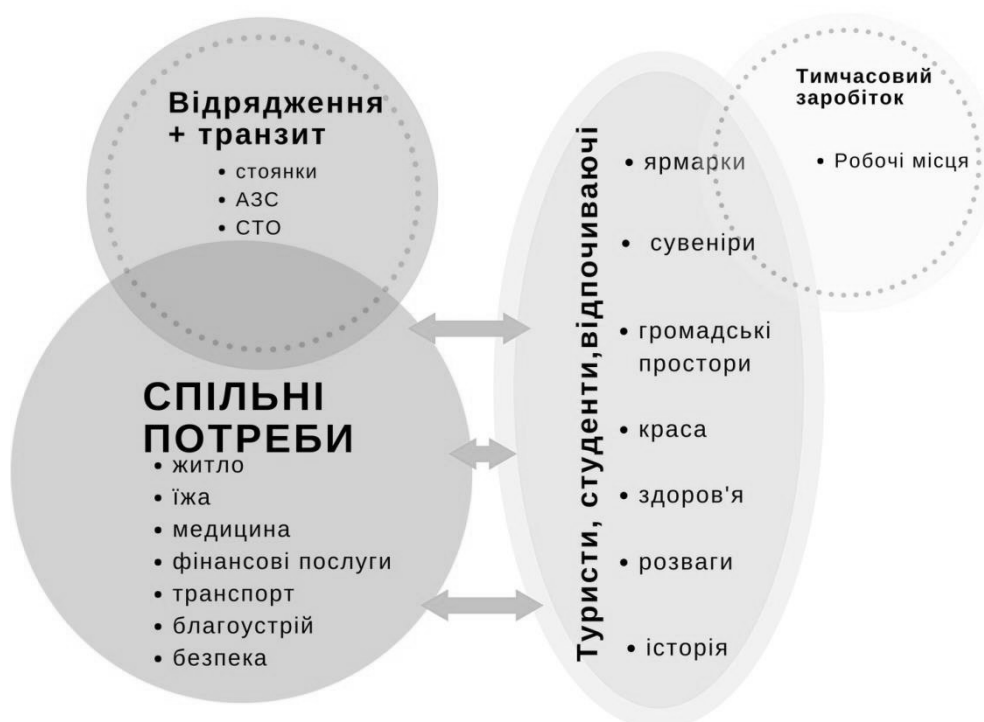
Відрядження + транзит
• стоянки
• АЗС
• СТО

Тимчасовий заробіток
• Робочі місця

СПІЛЬНІ ПОТРЕБИ
• житло
• їжа
• медицина
• фінансові послуги
• транспорт
• благоустрій
• безпека

Туристи, студенти,відпочиваючі
• ярмарки
• сувеніри
• громадські простори
• краса
• здоров'я
• розваги
• історія